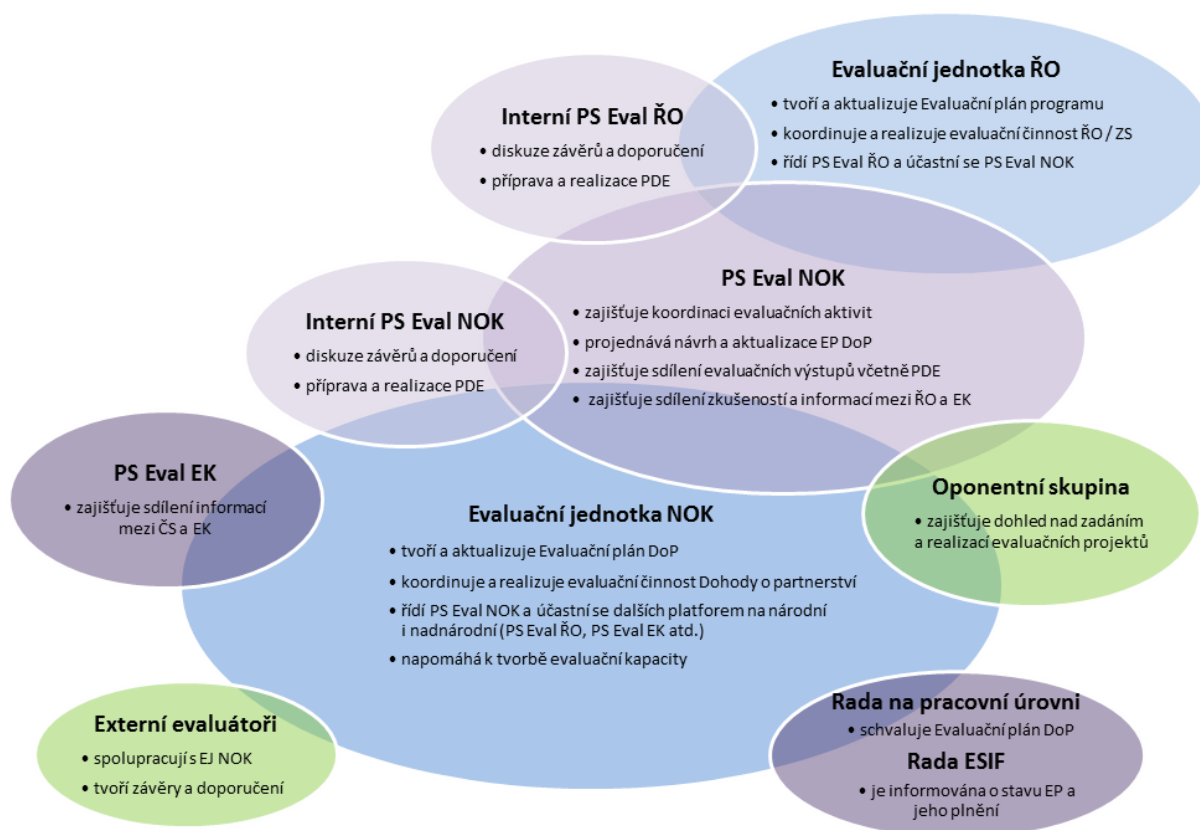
Evaluační jednotka ŘO
• tvoří a aktualizuje Evaluační plán programu
• koordinuje a realizuje evaluační činnost ŘO / ZS
• řídí PS Eval ŘO a účastní se PS Eval NOK

Interní PS Eval ŘO
• diskuze závěrů a doporučení
• příprava a realizace PDE

PS Eval NOK
• zajišťuje koordinaci evaluačních aktivit
• projednává návrh a aktualizace EP DoP
• zajišťuje sdílení evaluačních výstupů včetně PDE
• zajišťuje sdílení zkušeností a informací mezi ŘO a EK

Interní PS Eval NOK
• diskuze závěrů a doporučení
• příprava a realizace PDE

PS Eval EK
• zajišťuje sdílení informací mezi ČS a EK

Evaluační jednotka NOK
• tvoří a aktualizuje Evaluační plán DoP
• koordinuje a realizuje evaluační činnost Dohody o partnerství
• řídí PS Eval NOK a účastní se dalších platforem na národní i nadnárodní (PS Eval ŘO, PS Eval EK atd.)
• napomáhá k tvorbě evaluační kapacity

Oponentní skupina
• zajišťuje dohled nad zadáním a realizací evaluačních projektů

Externí evaluátoři
• spolupracují s EJ NOK
• tvoří závěry a doporučení

Rada na pracovní úrovni
• schvaluje Evaluační plán DoP

Rada ESIF
• je informována o stavu EP a jeho plnění